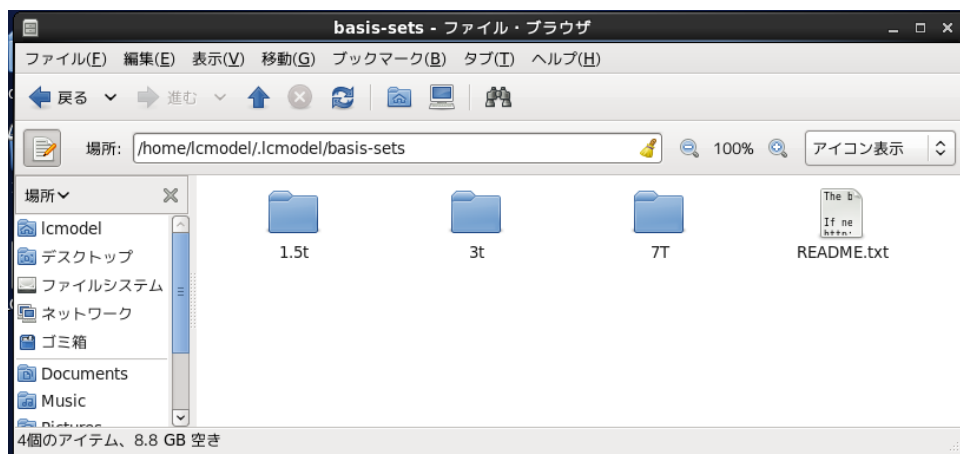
basis-sets - ファイル・ブラウザ

ファイル(F) 編集(E) 表示(V) 移動(G) ブックマーク(B) タブ(T) ヘルプ(H)

戻る 進む

場所: /home/lcmodel/.lcmodel/basis-sets 100% アイコン表示

場所

lcmodel
デスクトップ
ファイルシステム
ネットワーク
ゴミ箱
Documents
Music
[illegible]

1.5t
3t
7T
The b
If ne
http:
README.txt

4個のアイテム、8.8 GB 空き